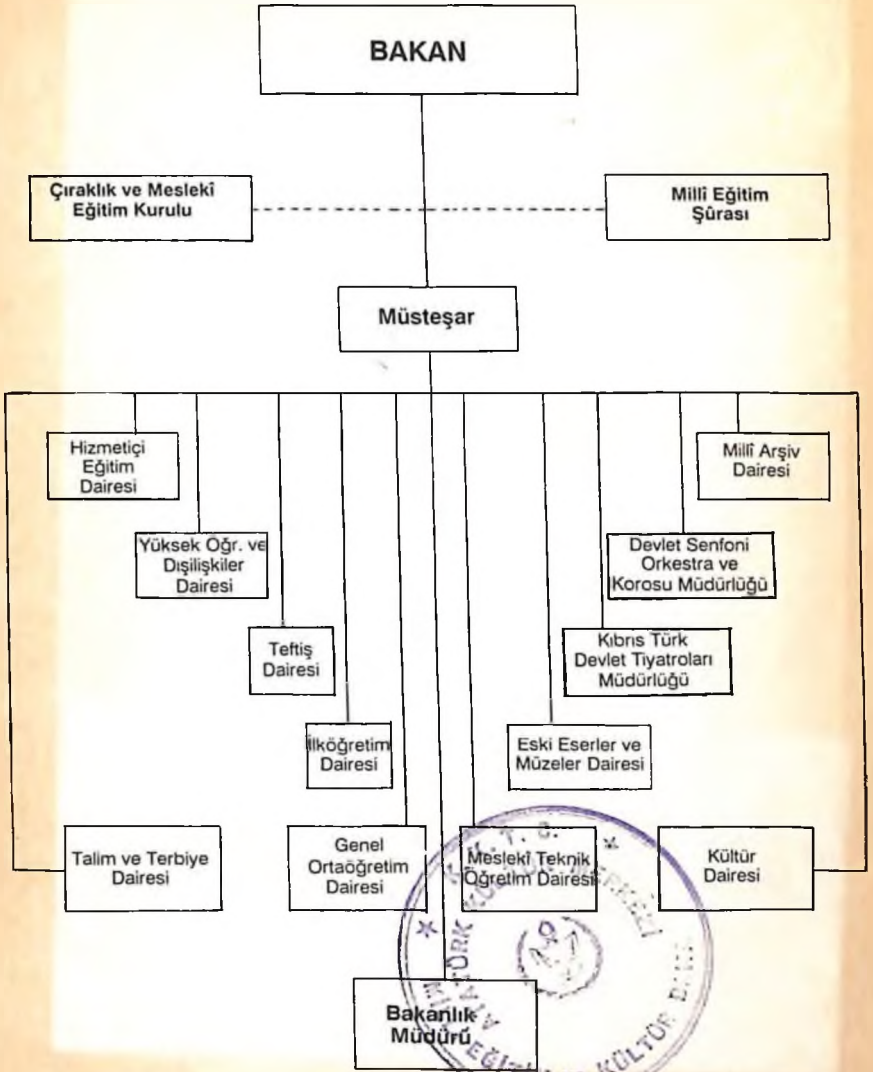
BAKAN

Çıraklık ve Meslekî Eğitim Kurulu

Millî Eğitim Şûrası

Müsteşar

Hizmetiçi Eğitim Dairesi

Yüksek Öğr. ve Dışilişkiler Dairesi

Teftiş Dairesi

İlköğretim Dairesi

Talim ve Terbiye Dairesi

Genel Ortaöğretim Dairesi

Meslekî Teknik Öğretim Dairesi

Millî Arşiv Dairesi

Devlet Senfoni Orkestra ve Korosu Müdürlüğü

Kıbrıs Türk Devlet Tiyatroları Müdürlüğü

Eski Eserler ve Müzeler Dairesi

Kültür Dairesi

Bakanlık Müdürü

K. T. C. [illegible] ATATÜRK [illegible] EĞİTİM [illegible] KÜLTÜR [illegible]